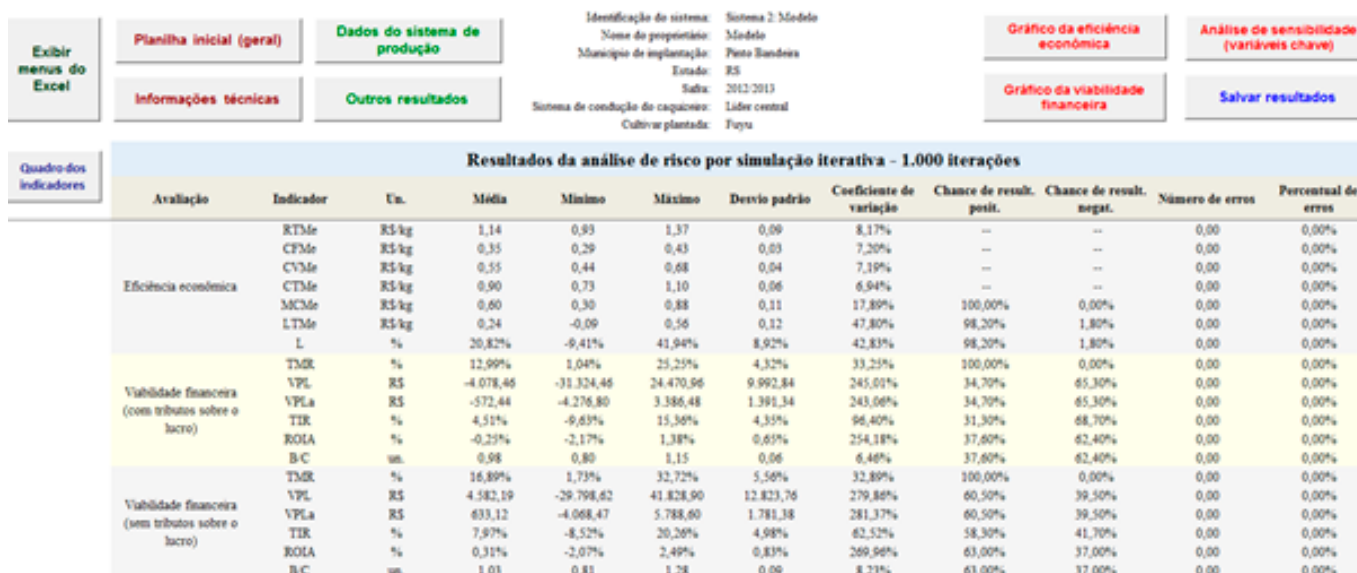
Exibir menus do Excel

Planilha inicial (geral)

Dados do sistema de produção

Informações técnicas

Outros resultados

Identificação do sistema: Sistema 2: Modelo
Nome do proprietário: Modelo
Município de implantação: Pinto Bandeira
Estado: RS
Safra: 2012/2013
Sistema de condução do caquizeiro: Líder central
Cultivar plantada: Fuyu

Gráfico da eficiência econômica

Análise de sensibilidade (variáveis chave)

Gráfico da viabilidade financeira

Salvar resultados

Quadro dos indicadores

Resultados da análise de risco por simulação iterativa - 1.000 iterações

| Avaliação | Indicador | Un. | Média | Mínimo | Máximo | Desvio padrão | Coeficiente de variação | Chance de result. posit. | Chance de result. negat. | Número de erros | Percentual de erros |
|---|---|---|---|---|---|---|---|---|---|---|---|
| Eficiência econômica | RTMe | R$/kg | 1,14 | 0,93 | 1,37 | 0,09 | 8,17% | -- | -- | 0,00 | 0,00% |
| | CFMe | R$/kg | 0,35 | 0,29 | 0,43 | 0,03 | 7,20% | -- | -- | 0,00 | 0,00% |
| | CVMe | R$/kg | 0,55 | 0,44 | 0,68 | 0,04 | 7,19% | -- | -- | 0,00 | 0,00% |
| | CTMe | R$/kg | 0,90 | 0,73 | 1,10 | 0,06 | 6,94% | -- | -- | 0,00 | 0,00% |
| | MCMe | R$/kg | 0,60 | 0,30 | 0,88 | 0,11 | 17,89% | 100,00% | 0,00% | 0,00 | 0,00% |
| | LTMe | R$/kg | 0,24 | -0,09 | 0,56 | 0,12 | 47,80% | 98,20% | 1,80% | 0,00 | 0,00% |
| | L | % | 20,82% | -9,41% | 41,94% | 8,92% | 42,83% | 98,20% | 1,80% | 0,00 | 0,00% |
| Viabilidade financeira (com tributos sobre o lucro) | TMR | % | 12,99% | 1,04% | 25,25% | 4,32% | 33,25% | 100,00% | 0,00% | 0,00 | 0,00% |
| | VPL | R$ | -4.078,46 | -31.324,46 | 24.470,96 | 9.992,84 | 245,01% | 34,70% | 65,30% | 0,00 | 0,00% |
| | VPLa | R$ | -572,44 | -4.276,80 | 3.386,48 | 1.391,34 | 243,06% | 34,70% | 65,30% | 0,00 | 0,00% |
| | TIR | % | 4,51% | -9,63% | 15,36% | 4,35% | 96,40% | 31,30% | 68,70% | 0,00 | 0,00% |
| | ROIA | % | -0,25% | -2,17% | 1,38% | 0,65% | 254,18% | 37,60% | 62,40% | 0,00 | 0,00% |
| | B/C | un. | 0,98 | 0,80 | 1,15 | 0,06 | 6,46% | 37,60% | 62,40% | 0,00 | 0,00% |
| Viabilidade financeira (sem tributos sobre o lucro) | TMR | % | 16,89% | 1,73% | 32,72% | 5,56% | 32,89% | 100,00% | 0,00% | 0,00 | 0,00% |
| | VPL | R$ | 4.582,19 | -29.798,62 | 41.828,90 | 12.823,76 | 279,86% | 60,50% | 39,50% | 0,00 | 0,00% |
| | VPLa | R$ | 633,12 | -4.068,47 | 5.788,60 | 1.781,38 | 281,37% | 60,50% | 39,50% | 0,00 | 0,00% |
| | TIR | % | 7,97% | -8,52% | 20,26% | 4,98% | 62,52% | 58,30% | 41,70% | 0,00 | 0,00% |
| | ROIA | % | 0,31% | -2,07% | 2,49% | 0,83% | 269,96% | 63,00% | 37,00% | 0,00 | 0,00% |
| | B/C | un. | 1,03 | 0,81 | 1,28 | 0,09 | 8,23% | 63,00% | 37,00% | 0,00 | 0,00% |